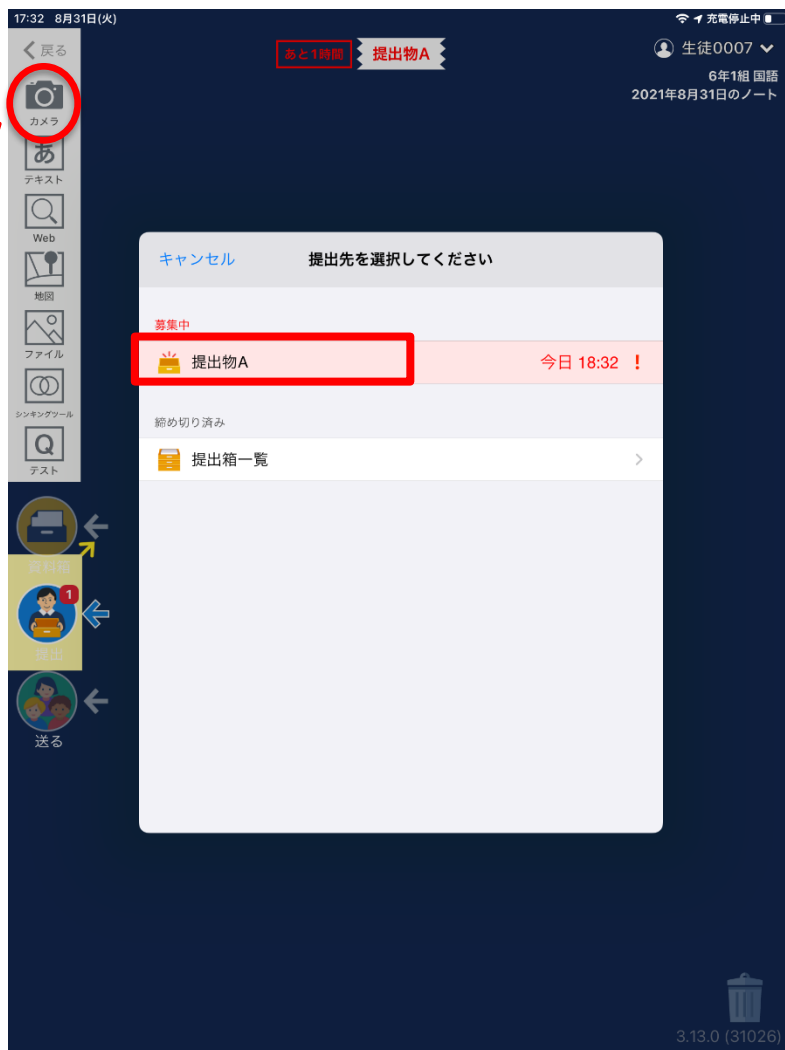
17:32 8月31日(火)
充電停止中

戻る

あと1時間 提出物A

生徒0007

6年1組 国語
2021年8月31日のノート

カメラ
テキスト
Web
地図
ファイル
シンキングツール
テスト

資料箱
1
提出
送る

キャンセル 提出先を選択してください

募集中
提出物A 今日 18:32 !

締め切り済み
提出箱一覧

3.13.0 (31026)